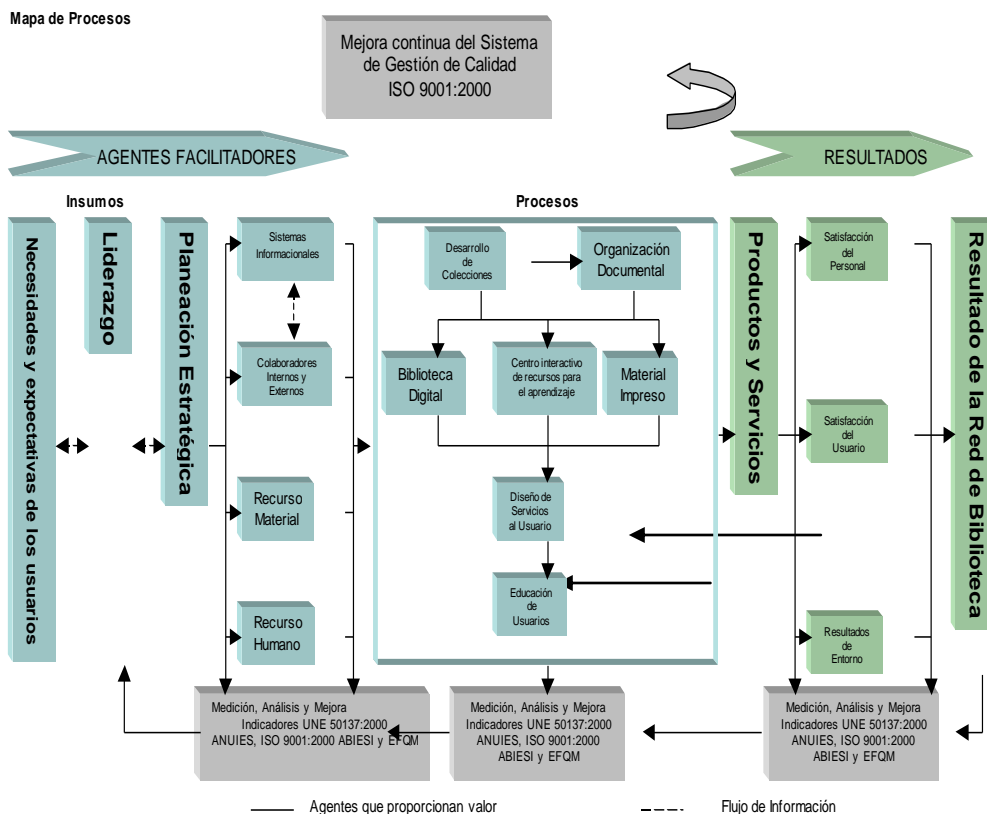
Mapa de Procesos

Mejora continua del Sistema de Gestión de Calidad ISO 9001:2000

AGENTES FACILITADORES

RESULTADOS

Insumos

Procesos

Necesidades y expectativas de los usuarios

Liderazgo

Planeación Estratégica

Sistemas Informacionales

Colaboradores Internos y Externos

Recurso Material

Recurso Humano

Desarrollo de Colecciones

Organización Documental

Biblioteca Digital

Centro interactivo de recursos para el aprendizaje

Material Impreso

Diseño de Servicios al Usuario

Educación de Usuarios

Productos y Servicios

Satisfacción del Personal

Satisfacción del Usuario

Resultados de Entorno

Resultado de la Red de Biblioteca

Medición, Análisis y Mejora Indicadores UNE 50137:2000 ANUIES, ISO 9001:2000 ABIESI y EFQM

Medición, Análisis y Mejora Indicadores UNE 50137:2000 ANUIES, ISO 9001:2000 ABIESI y EFQM

Medición, Análisis y Mejora Indicadores UNE 50137:2000 ANUIES, ISO 9001:2000 ABIESI y EFQM

Agentes que proporcionan valor

Flujo de Información